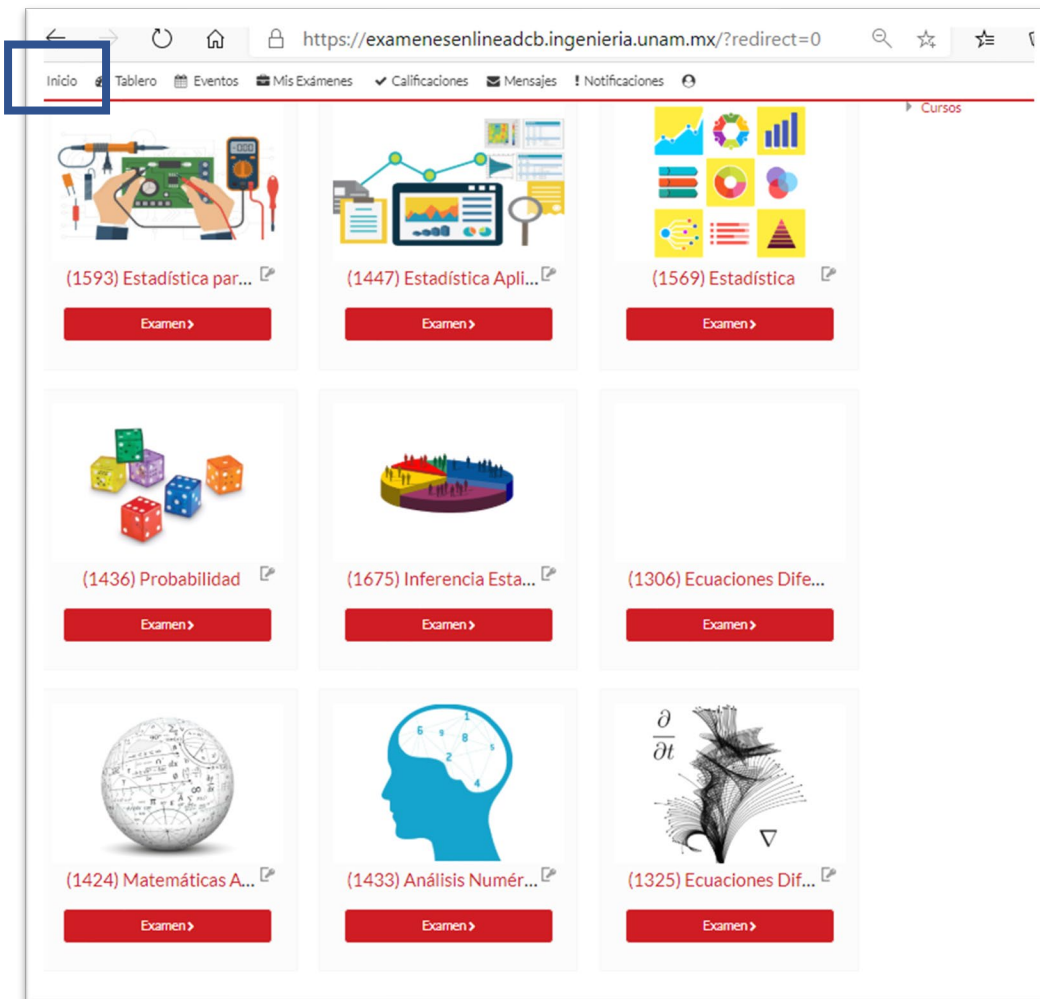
https://examenesenlineadcb.ingenieria.unam.mx/?redirect=0

Inicio Tablero Eventos Mis Exámenes Calificaciones Mensajes ! Notificaciones

Cursos

(1593) Estadística par...
Examen ›

(1447) Estadística Apli...
Examen ›

(1569) Estadística
Examen ›

(1436) Probabilidad
Examen ›

(1675) Inferencia Esta...
Examen ›

(1306) Ecuaciones Dife...
Examen ›

(1424) Matemáticas A...
Examen ›

6 1 8 3 2 4 5

(1433) Análisis Numér...
Examen ›

$\frac{\partial}{\partial t}$ $\nabla$

(1325) Ecuaciones Dif...
Examen ›